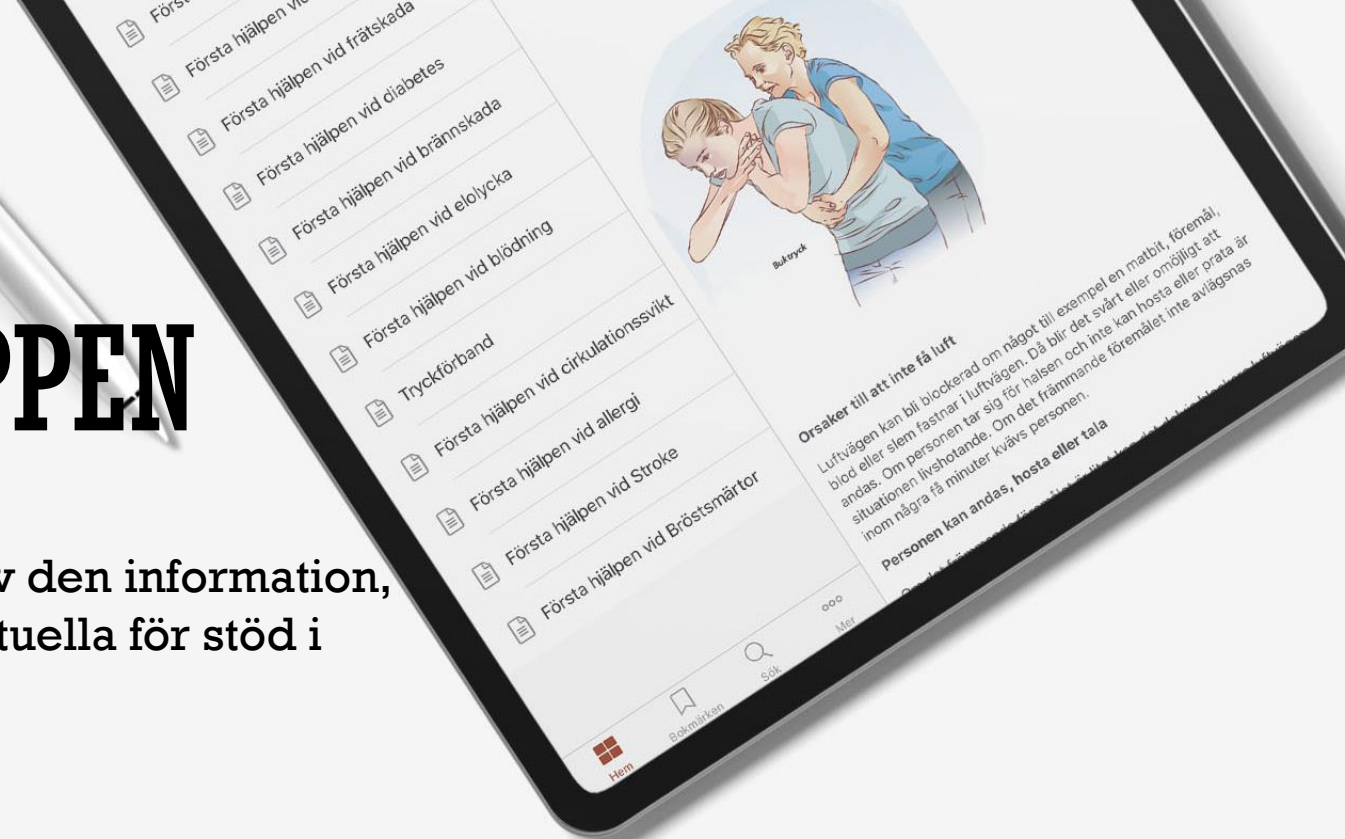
PPEN

v den information, tuella för stöd i

Först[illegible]

Första hjälpen vi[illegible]

Första hjälpen vid frätskada

Första hjälpen vid diabetes

Första hjälpen vid brännskada

Första hjälpen vid elolycka

Första hjälpen vid blödning

Tryckförband

Första hjälpen vid cirkulationssvikt

Första hjälpen vid allergi

Första hjälpen vid Stroke

Första hjälpen vid Bröstsmärtor

Hem

Bokmärken

Sök

Mer

Buktryck

Orsaker till att inte få luft

Luftvägen kan bli blockerad om något till exempel en matbit, föremål, blod eller slem fastnar i luftvägen. Då blir det svårt eller omöjligt att andas. Om personen tar sig för halsen och inte kan hosta eller prata är situationen livshotande. Om det främmande föremålet inte avlägsnas inom några få minuter kvävs personen.

Personen kan andas, hosta eller tala